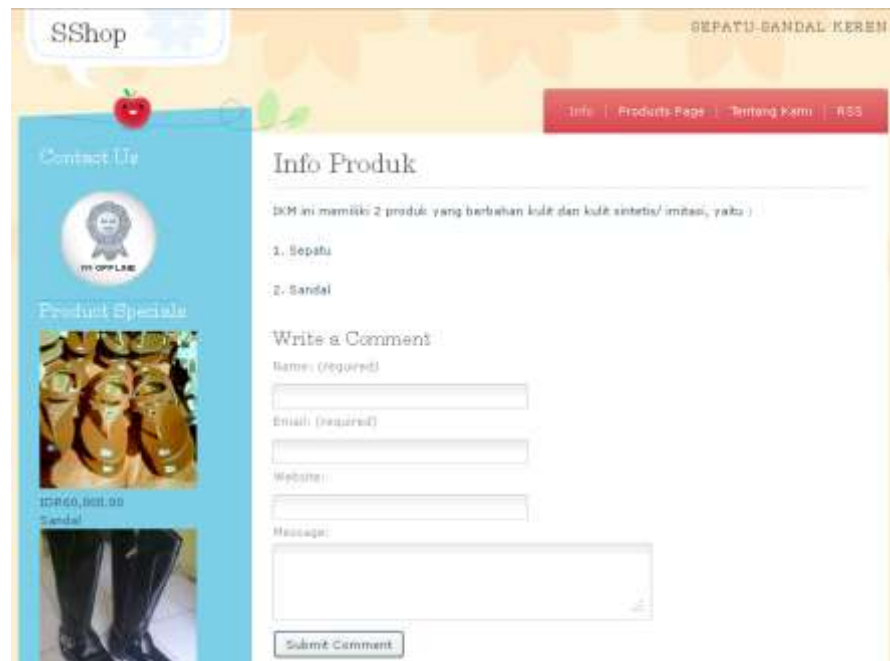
SShop

SEPATU SANDAL KEREN

Info | Products Page | Tentang Kami | RSS

Contact Us

I'M OFFLINE

Product Specials

IDR60,000.00
Sandal

Info Produk

IKM ini memiliki 2 produk yang berbahan kulit dan kulit sintetis/ imitasi, yaitu :

1. Sepatu

2. Sandal

Write a Comment

Name: (required)

Email: (required)

Website:

Message:

Submit Comment